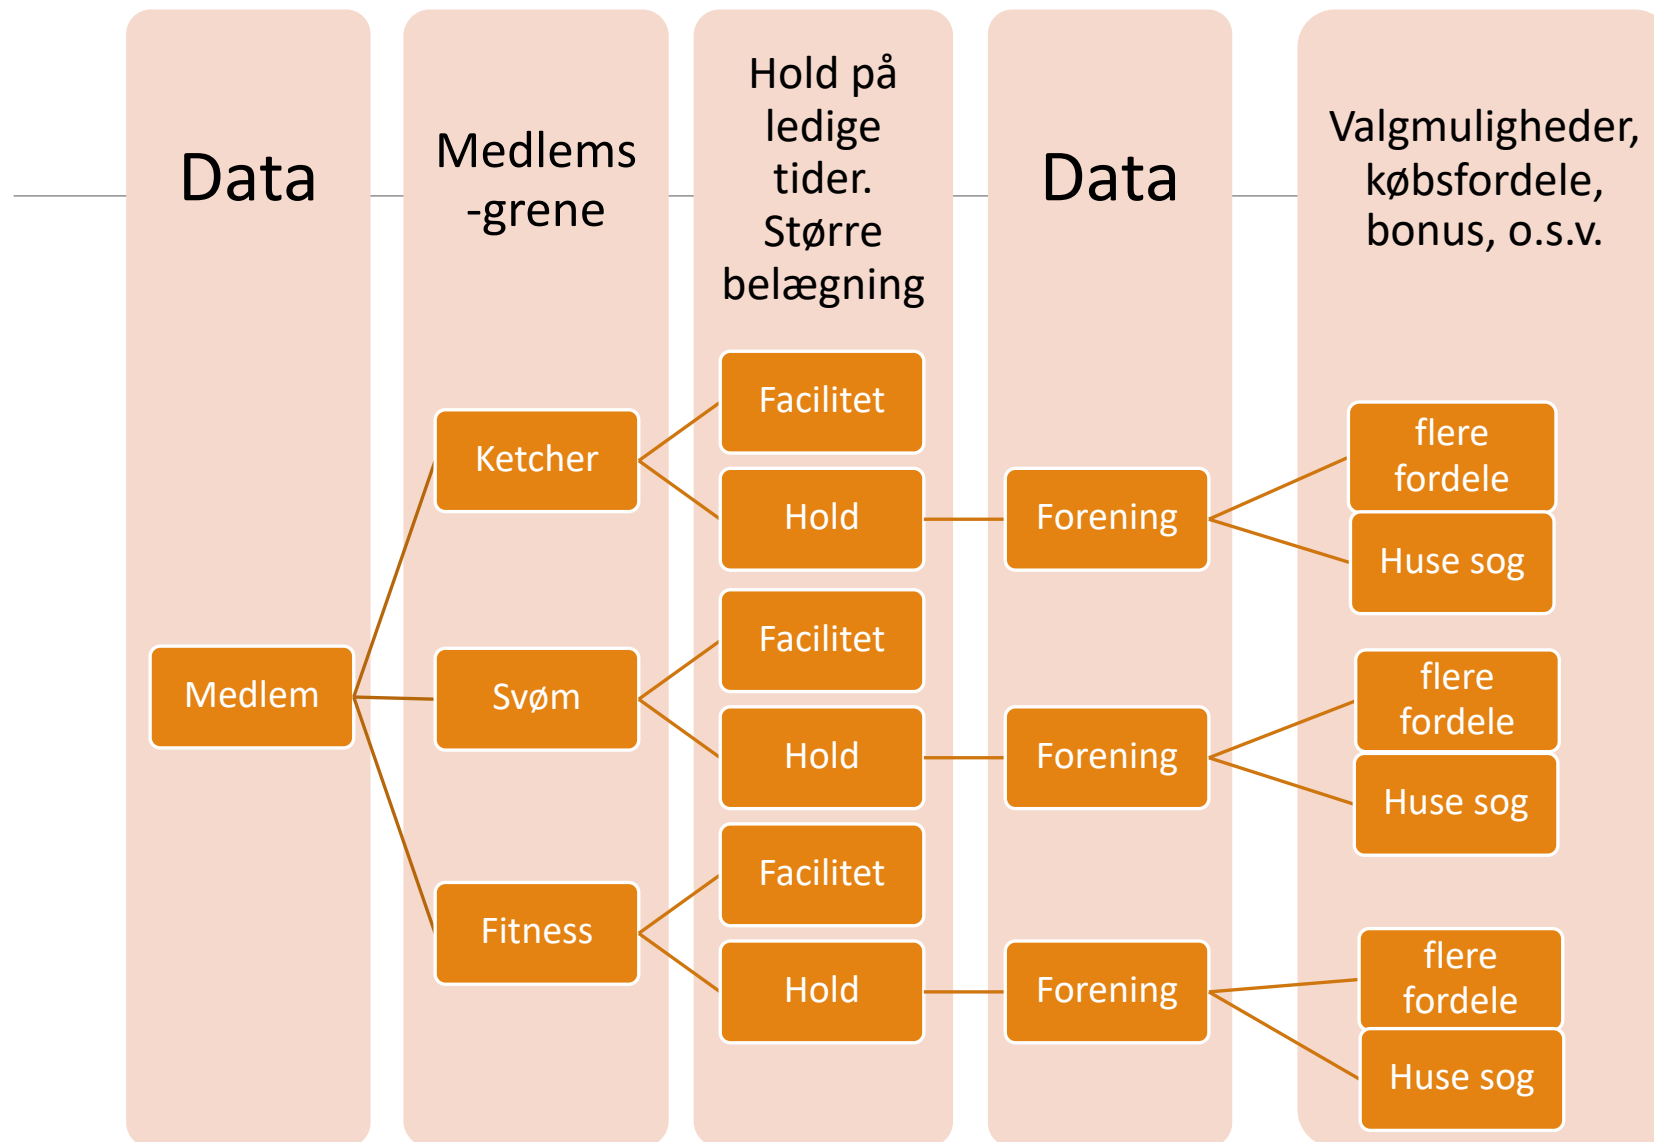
Data

Medlems -grene

Hold på ledige tider. Større belægning

Data

Valgmuligheder, købsfordele, bonus, o.s.v.

Medlem

Ketcher

Svøm

Fitness

Facilitet

Hold

Facilitet

Hold

Facilitet

Hold

Forening

Forening

Forening

flere fordele

Huse sog

flere fordele

Huse sog

flere fordele

Huse sog